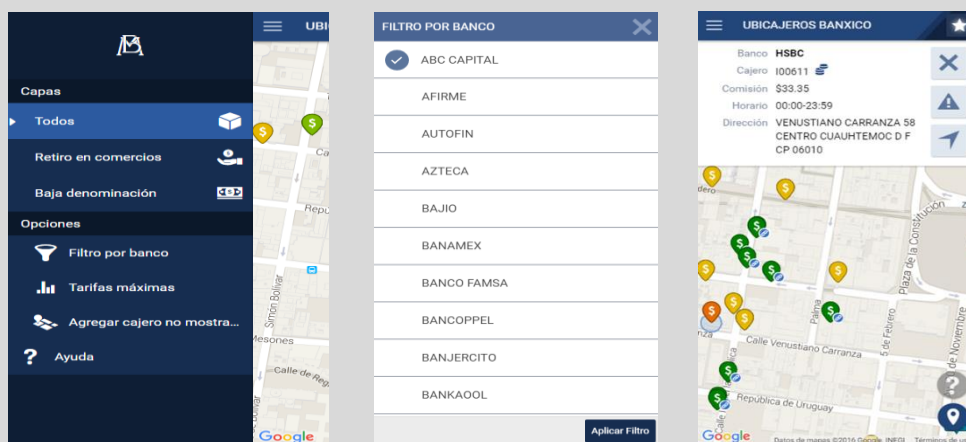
UBI

Capas

Todos

Retiro en comercios

Baja denominación

Opciones

Filtro por banco

Tarifas máximas

Agregar cajero no mostra...

Ayuda

Ca

Repu

Simon Bolivar

Mesones

Calle de Reg

Google

FILTRO POR BANCO

ABC CAPITAL

AFIRME

AUTOFIN

AZTECA

BAJIO

BANAMEX

BANCO FAMSA

BANCOPPEL

BANJERCITO

BANKAOOL

Aplicar Filtro

UBICAJEROS BANXICO

Banco HSBC

Cajero I00611

Comisión $33.35

Horario 00:00-23:59

Dirección VENUSTIANO CARRANZA 58 CENTRO CUAUHTEMOC D F CP 06010

dero

Plaza de la Constitución

Palma

Calle Venustiano Carranza

5 de Febrero

República de Uruguay

Google

Datos de mapas ©2016 Google, INEGI Términos de uso